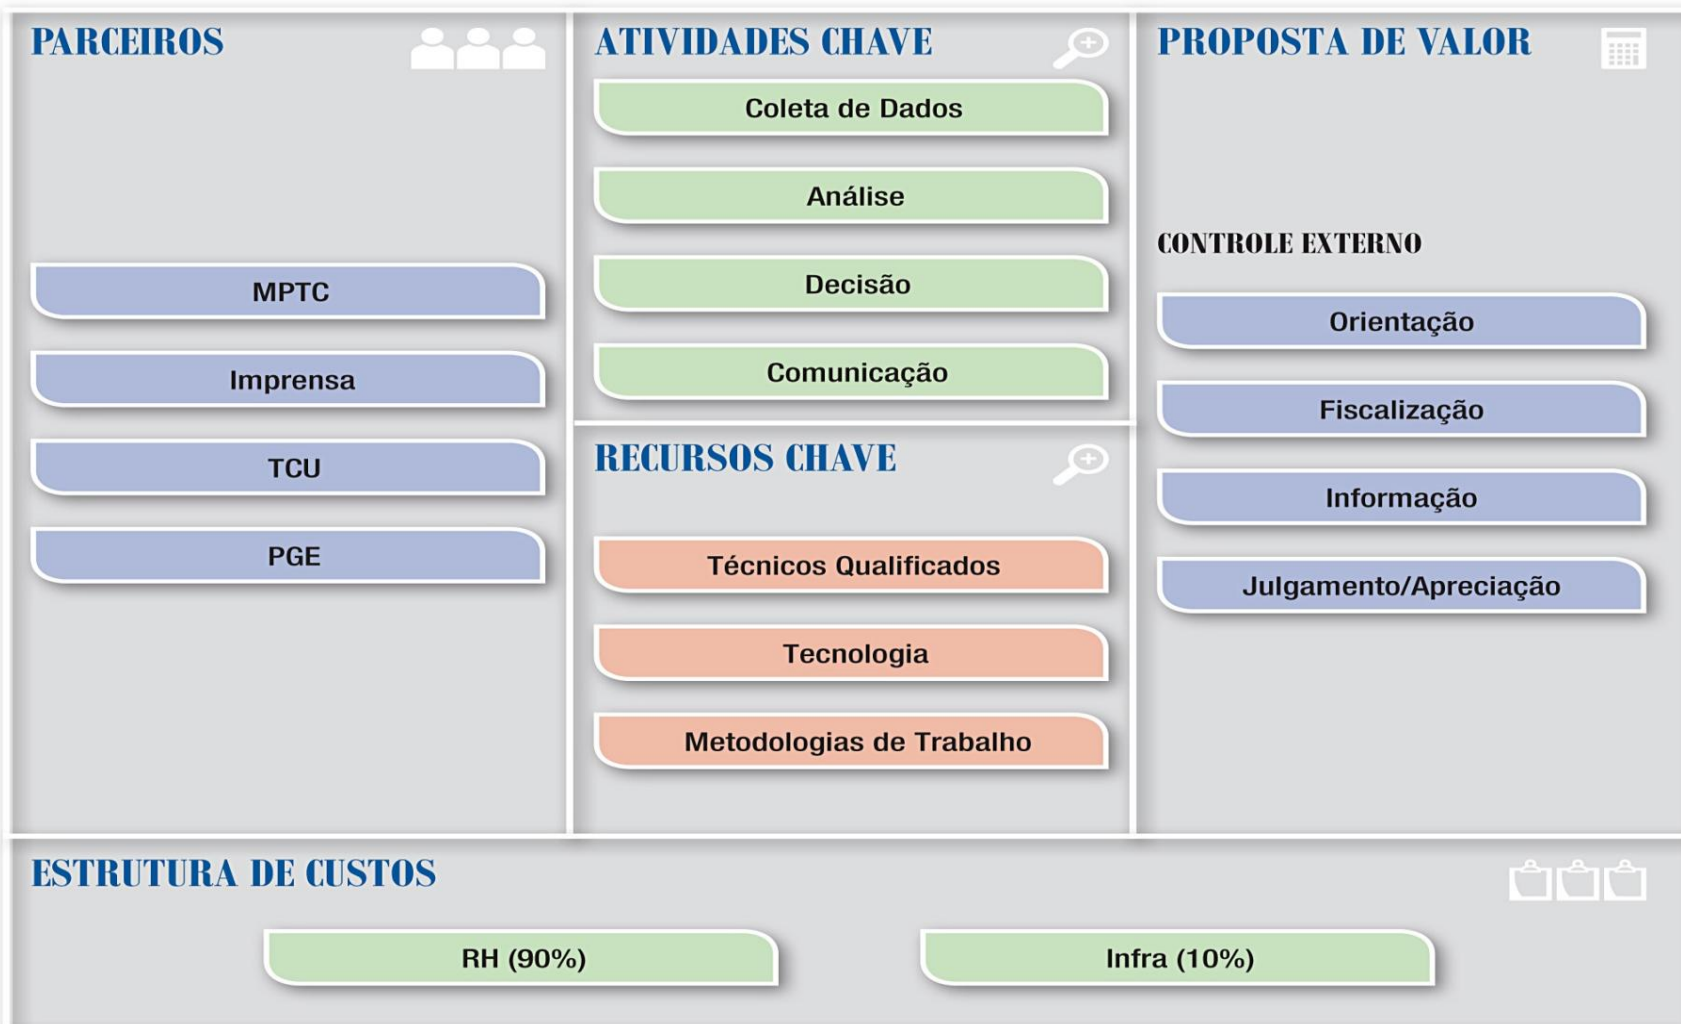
PARCEIROS

MPTC

Imprensa

TCU

PGE

ATIVIDADES CHAVE

Coleta de Dados

Análise

Decisão

Comunicação

RECURSOS CHAVE

Técnicos Qualificados

Tecnologia

Metodologias de Trabalho

PROPOSTA DE VALOR

CONTROLE EXTERNO

Orientação

Fiscalização

Informação

Julgamento/Apreciação

ESTRUTURA DE CUSTOS

RH (90%)

Infra (10%)